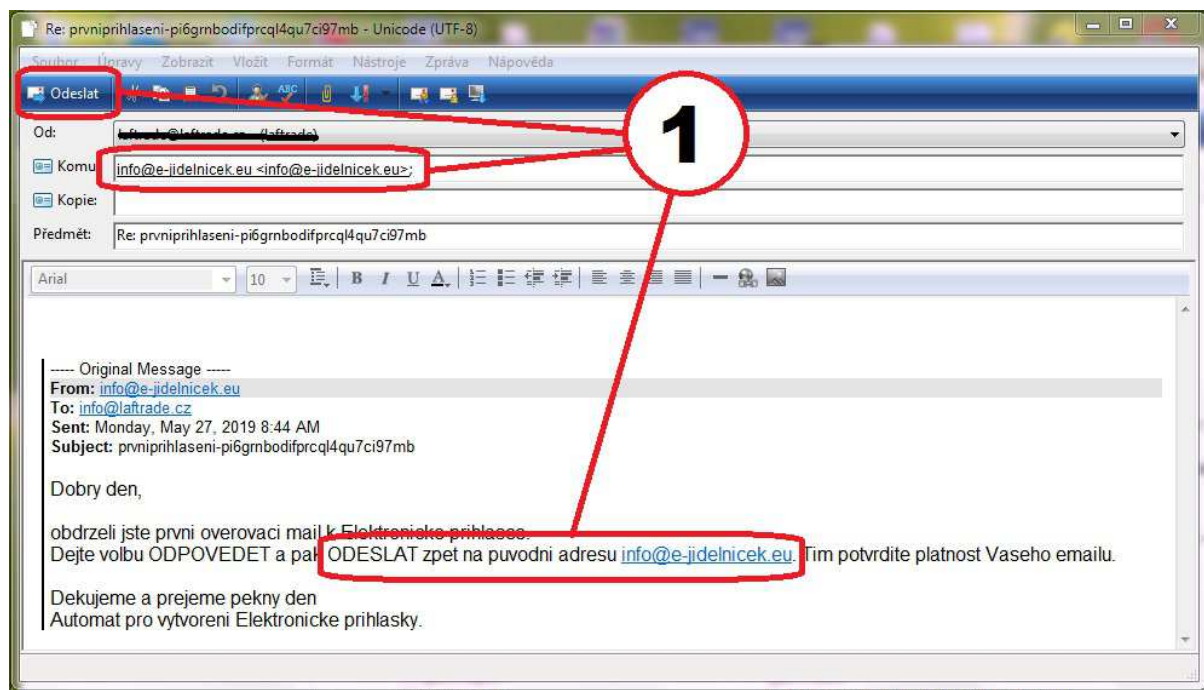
Re: prvniprihlaseni-pi6grnbodifprcql4qu7ci97mb - Unicode (UTF-8)

Soubor Úpravy Zobrazit Vložit Formát Nástroje Zpráva Nápověda

Odeslat

1

Od: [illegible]

Komu: info@e-jidelnicek.eu <info@e-jidelnicek.eu>;

Kopie:

Předmět: Re: prvniprihlaseni-pi6grnbodifprcql4qu7ci97mb

Arial 10 B I U A

----- Original Message -----
From: info@e-jidelnicek.eu
To: info@laftrade.cz
Sent: Monday, May 27, 2019 8:44 AM
Subject: prvniprihlaseni-pi6grnbodifprcql4qu7ci97mb

Dobry den,

obdrzeli jste prvni overovaci mail k Elektronicke prihlasce.
Dejte volbu ODPOVEDET a pak ODESLAT zpet na puvodni adresu info@e-jidelnicek.eu. Tim potvrdite platnost Vaseho emailu.

Dekujeme a prejeme pekny den
Automat pro vytvoreni Elektronicke prihlasky.